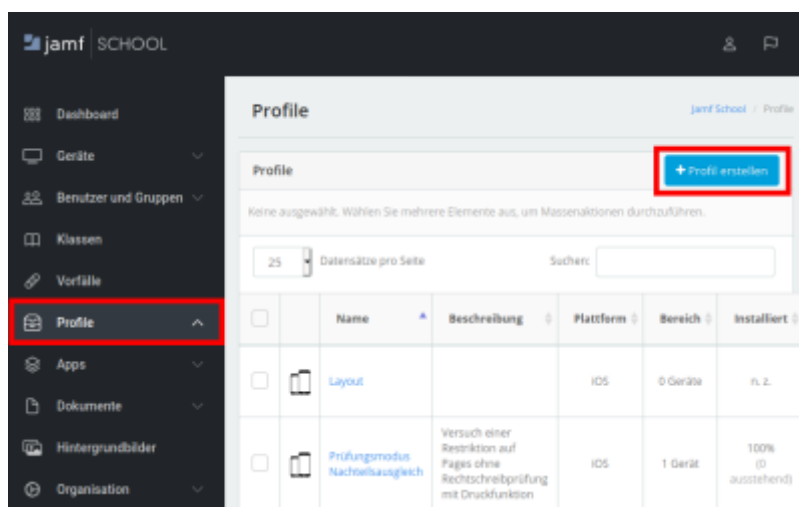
jamf SCHOOL

Dashboard
Geräte
Benutzer und Gruppen
Klassen
Vorfälle
Profile
Apps
Dokumente
Hintergrundbilder
Organisation

Profile

Jamf School / Profile

Profile

+ Profil erstellen

Keine ausgewählt. Wählen Sie mehrere Elemente aus, um Massenaktionen durchzuführen.

25 Datensätze pro Seite

Suchen:

| | | Name | Beschreibung | Plattform | Bereich | Installiert |
|---|---|---|---|---|---|---|
| | | Layout | | iOS | 0 Geräte | n. z. |
| | | Prüfungsmodus Nachteilsausgleich | Versuch einer Restriktion auf Pages ohne Rechtschreibprüfung mit Druckfunktion | iOS | 1 Gerät | 100% (0 ausstehend) |